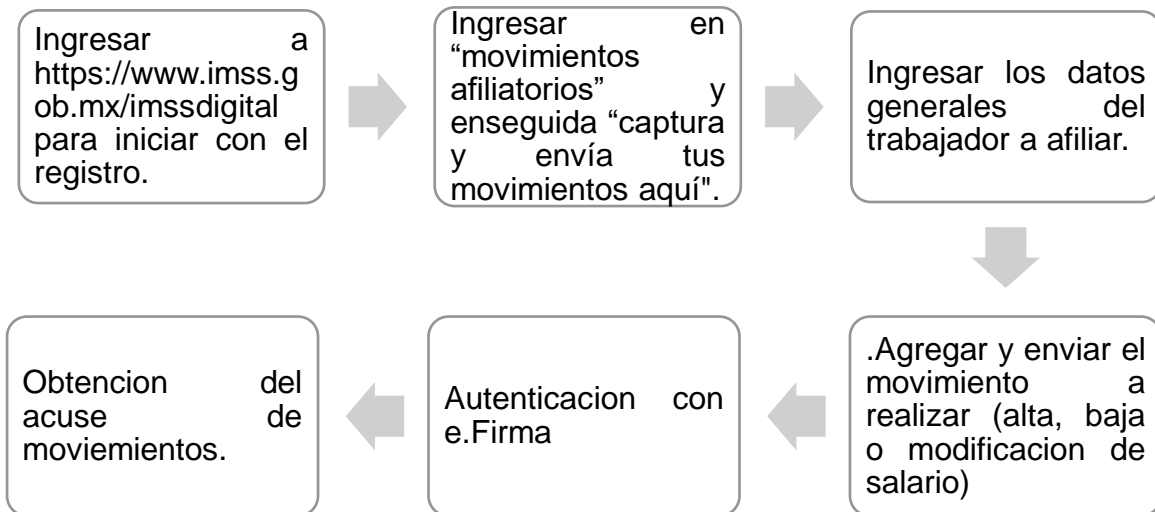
Ingresar a https://www.imss.gob.mx/imssdigital para iniciar con el registro.

Ingresar en “movimientos afiliatorios” y enseguida “captura y envía tus movimientos aquí".

Ingresar los datos generales del trabajador a afiliar.

.Agregar y enviar el movimiento a realizar (alta, baja o modificacion de salario)

Autenticacion con e.Firma

Obtencion del acuse de moviemientos.